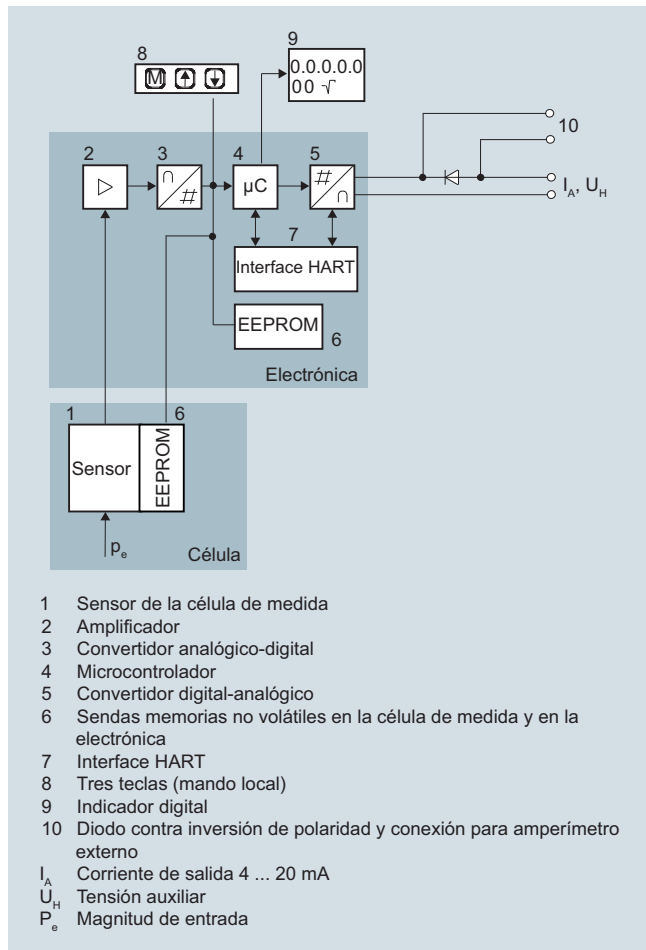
8

M

9

0.0.0.0.0
00 √

10

2

3

4

5

μC

$I_A$, $U_H$

7

Interface HART

EEPROM

6

Electrónica

1

6

Sensor

EEPROM

$p_e$

Célula

1 Sensor de la célula de medida
2 Amplificador
3 Convertidor analógico-digital
4 Microcontrolador
5 Convertidor digital-analógico
6 Sendas memorias no volátiles en la célula de medida y en la electrónica
7 Interface HART
8 Tres teclas (mando local)
9 Indicador digital
10 Diodo contra inversión de polaridad y conexión para amperímetro externo
$I_A$ Corriente de salida 4 ... 20 mA
$U_H$ Tensión auxiliar
$P_e$ Magnitud de entrada